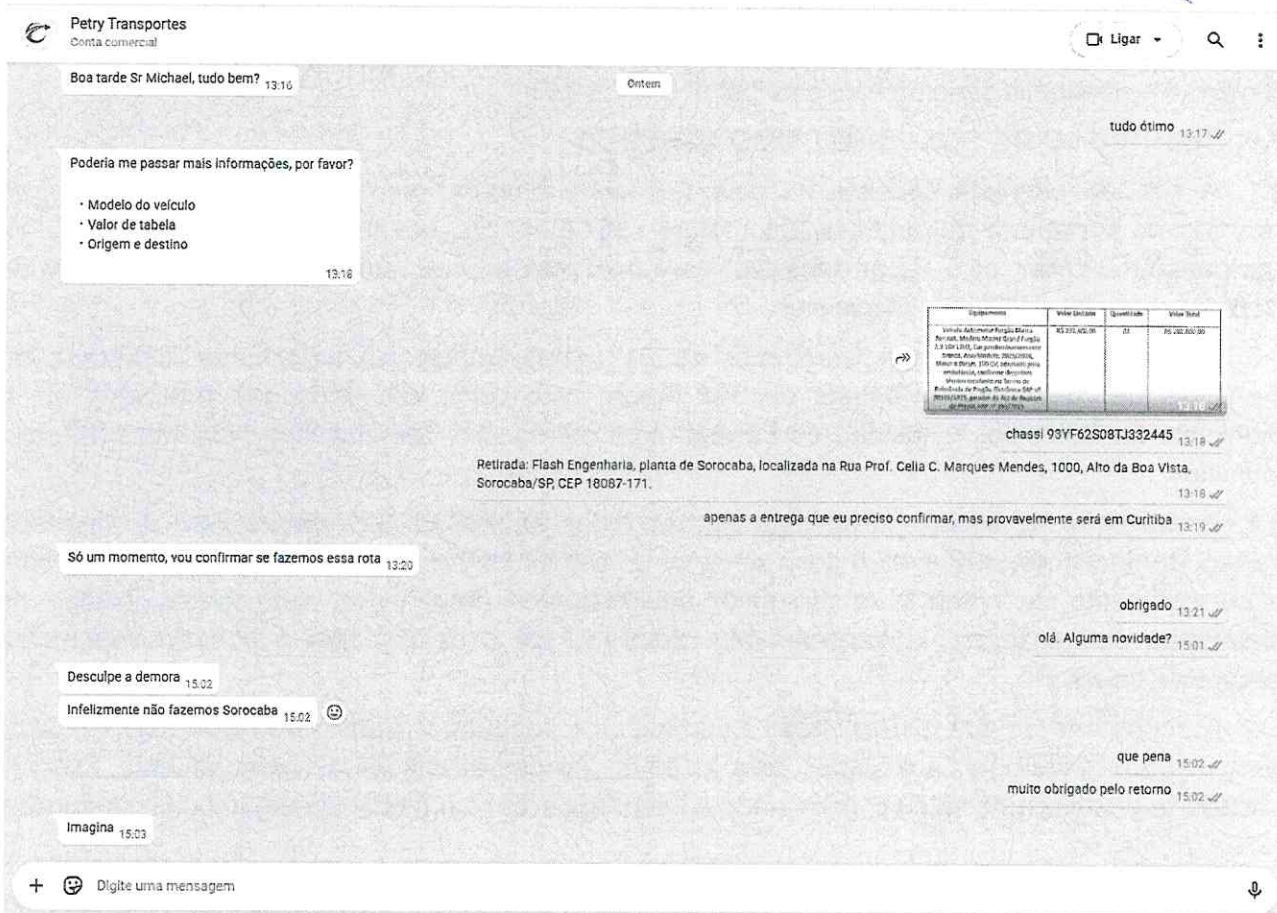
Petry Transportes
Conta comercial

Ligar

Ontem

Boa tarde Sr Michael, tudo bem? 13:16

tudo ótimo 13:17

Poderia me passar mais informações, por favor?

· Modelo do veículo
· Valor de tabela
· Origem e destino

13:18

| Equipamento | Valor Unitário | Quantidade | Valor Total |
|---|---|---|---|
| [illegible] | R$ 282.800,00 | 01 | R$ 282.800,00 |

13:18

chassi 93YF62S08TJ332445 13:18

Retirada: Flash Engenharia, planta de Sorocaba, localizada na Rua Prof. Celia C. Marques Mendes, 1000, Alto da Boa Vista, Sorocaba/SP, CEP 18087-171. 13:18

apenas a entrega que eu preciso confirmar, mas provavelmente será em Curitiba 13:19

Só um momento, vou confirmar se fazemos essa rota 13:20

obrigado 13:21

olá. Alguma novidade? 15:01

Desculpe a demora 15:02

Infelizmente não fazemos Sorocaba 15:02

que pena 15:02

muito obrigado pelo retorno 15:02

Imagina 15:03

Digite uma mensagem